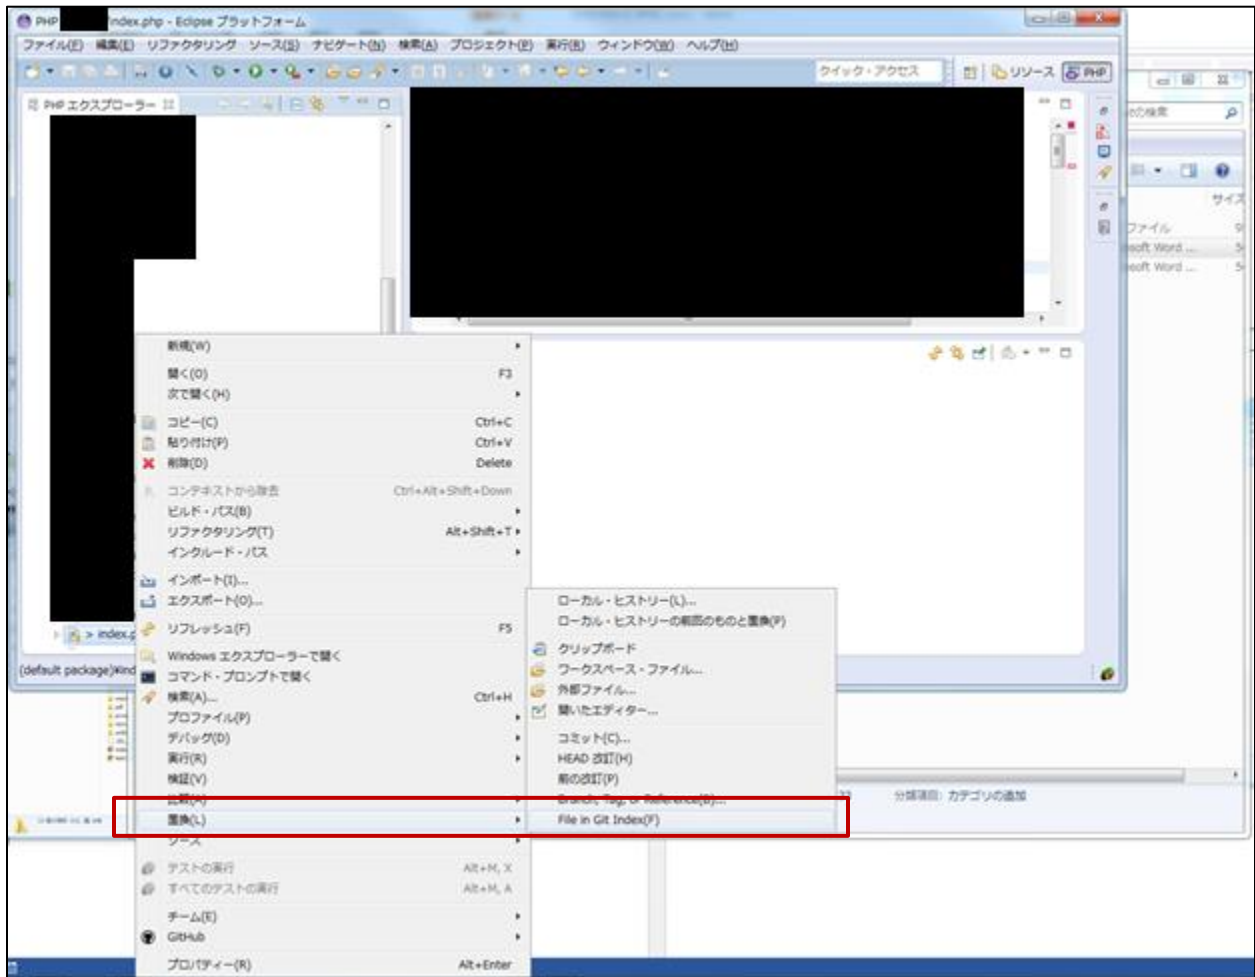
PHP index.php - Eclipse プラットフォーム

ファイル(F) 編集(E) リファクタリング ソース(S) ナビゲート(N) 検索(A) プロジェクト(P) 実行(R) ウィンドウ(W) ヘルプ(H)

クイック・アクセス

リソース PHP

PHP エクスプローラー

の検索

サイズ

ファイル

soft Word ...

soft Word ...

> index.p

(default package)¥ind

新規(W)
開く(O) F3
次で開く(H)
コピー(C) Ctrl+C
貼り付け(P) Ctrl+V
削除(D) Delete
コンテキストから除去 Ctrl+Alt+Shift+Down
ビルド・パス(B)
リファクタリング(T) Alt+Shift+T
インクルード・パス
インポート(I)...
エクスポート(O)...
リフレッシュ(F) F5
Windows エクスプローラーで開く
コマンド・プロンプトで開く
検索(A)... Ctrl+H
プロファイル(P)
デバッグ(D)
実行(R)
検証(V)
比較(A)
置換(L)
ソース
テストの実行 Alt+M, X
すべてのテストの実行 Alt+M, A
チーム(E)
GitHub
プロパティー(R) Alt+Enter

ローカル・ヒストリー(L)...
ローカル・ヒストリーの前回のものと置換(P)
クリップボード
ワークスペース・ファイル...
外部ファイル...
開いたエディター...
コミット(C)...
HEAD 改訂(H)
前の改訂(P)
Branch, Tag, or Reference(B)...
File in Git Index(F)

分類項目: カテゴリの追加